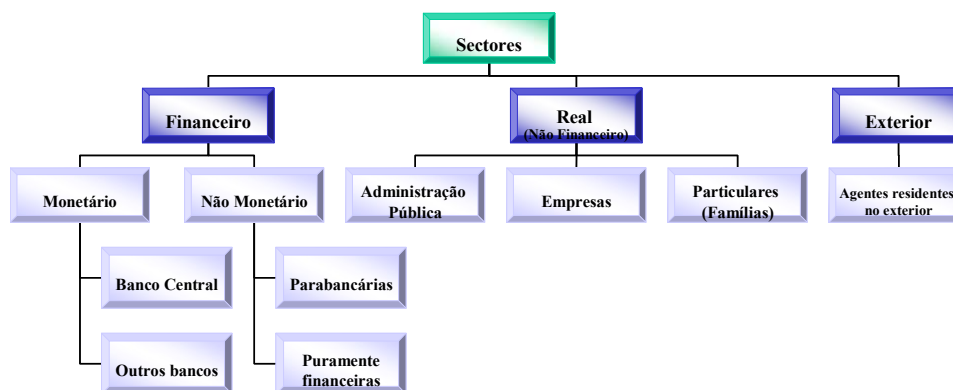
Sectores

Financeiro

Real
(Não Financeiro)

Exterior

Monetário

Não Monetário

Administração Pública

Empresas

Particulares (Famílias)

Agentes residentes no exterior

Banco Central

Outros bancos

Parabancárias

Puramente financeiras